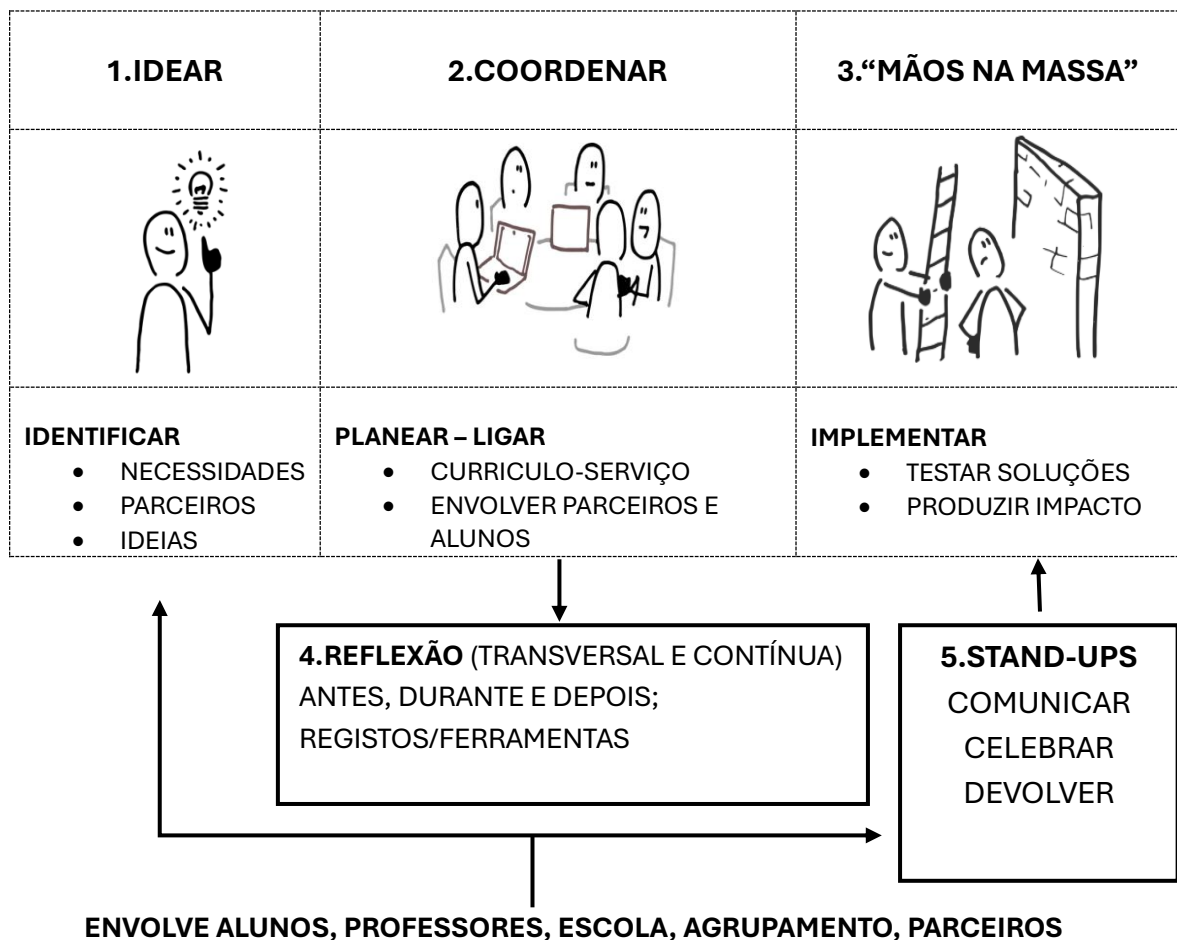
| 1.IDEAR | 2.COORDENAR | 3."MÃOS NA MASSA" |
|---|---|---|
| | | |
| **IDENTIFICAR** • NECESSIDADES • PARCEIROS • IDEIAS | **PLANEAR – LIGAR** • CURRICULO-SERVIÇO • ENVOLVER PARCEIROS E ALUNOS | **IMPLEMENTAR** • TESTAR SOLUÇÕES • PRODUZIR IMPACTO |

**4.REFLEXÃO** (TRANSVERSAL E CONTÍNUA)
ANTES, DURANTE E DEPOIS;
REGISTOS/FERRAMENTAS

**5.STAND-UPS**
COMUNICAR
CELEBRAR
DEVOLVER

**ENVOLVE ALUNOS, PROFESSORES, ESCOLA, AGRUPAMENTO, PARCEIROS**